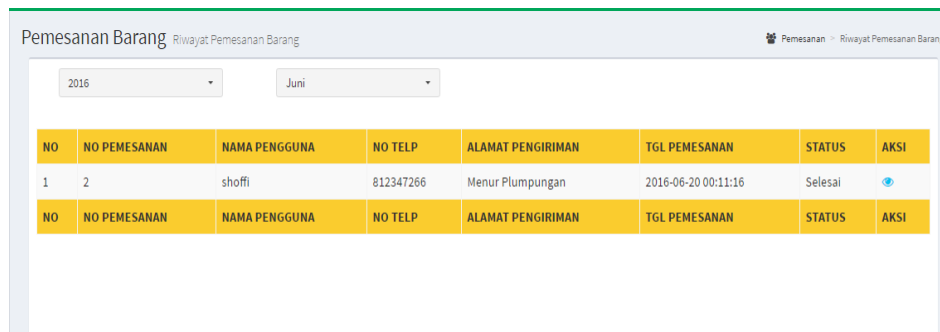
Pemesanan Barang Riwayat Pemesanan Barang

Pemesanan > Riwayat Pemesanan Baran

2016

Juni

| NO | NO PEMESANAN | NAMA PENGGUNA | NO TELP | ALAMAT PENGIRIMAN | TGL PEMESANAN | STATUS | AKSI |
|---|---|---|---|---|---|---|---|
| 1 | 2 | shoffi | 812347266 | Menur Plumpungan | 2016-06-20 00:11:16 | Selesai | |
| NO | NO PEMESANAN | NAMA PENGGUNA | NO TELP | ALAMAT PENGIRIMAN | TGL PEMESANAN | STATUS | AKSI |